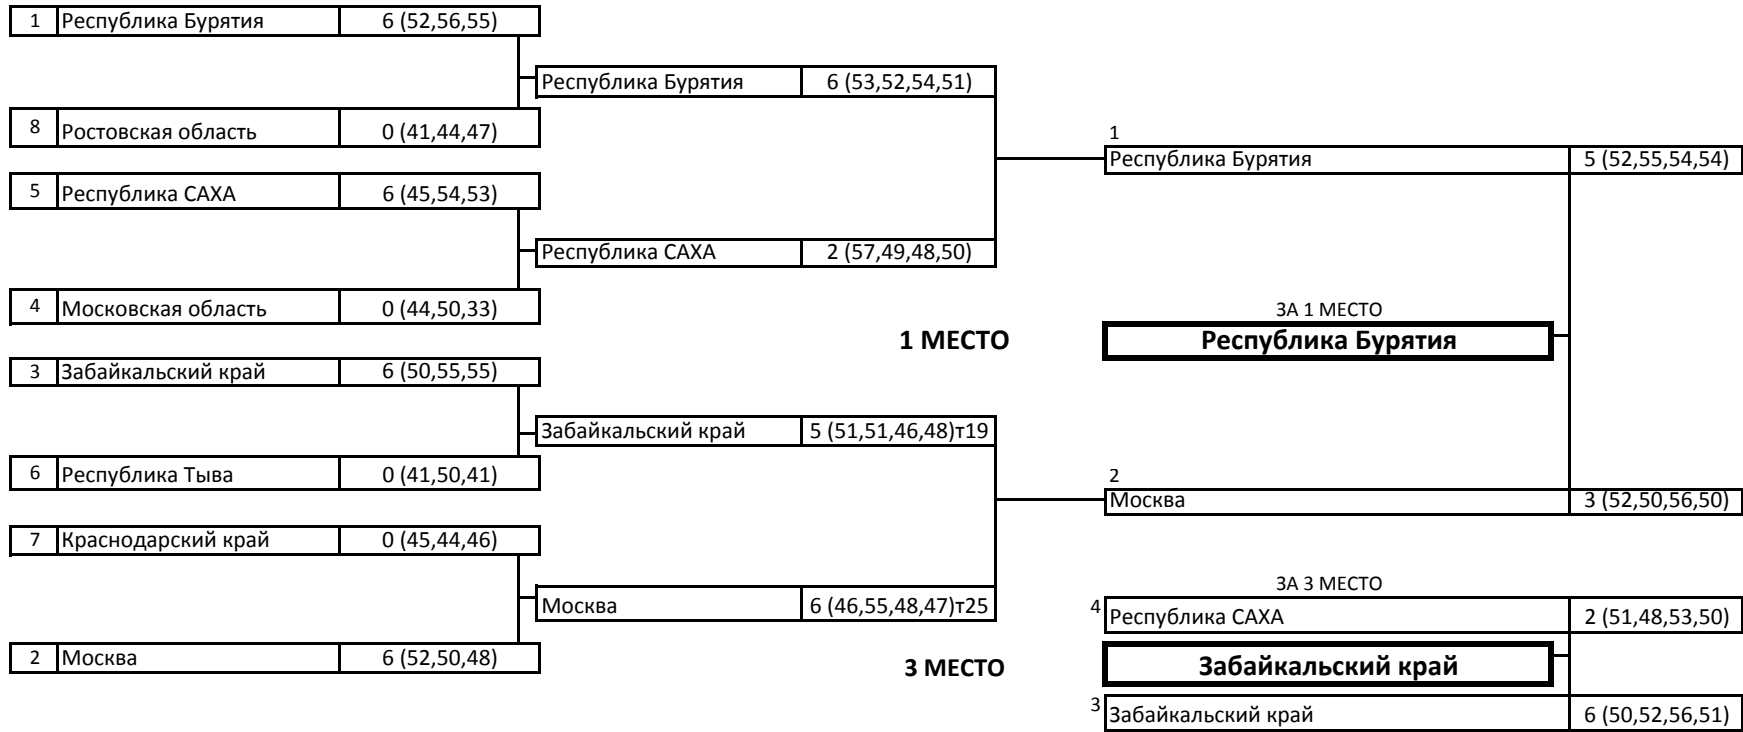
| | | |
|---|---|---|
| 1 | Республика Бурятия | 6 (52,56,55) |
| 8 | Ростовская область | 0 (41,44,47) |
| 5 | Республика САХА | 6 (45,54,53) |
| 4 | Московская область | 0 (44,50,33) |
| 3 | Забайкальский край | 6 (50,55,55) |
| 6 | Республика Тыва | 0 (41,50,41) |
| 7 | Краснодарский край | 0 (45,44,46) |
| 2 | Москва | 6 (52,50,48) |

| | |
|---|---|
| Республика Бурятия | 6 (53,52,54,51) |
| Республика САХА | 2 (57,49,48,50) |
| Забайкальский край | 5 (51,51,46,48)т19 |
| Москва | 6 (46,55,48,47)т25 |

1
| | |
|---|---|
| Республика Бурятия | 5 (52,55,54,54) |

2
| | |
|---|---|
| Москва | 3 (52,50,56,50) |

ЗА 1 МЕСТО

1 МЕСТО

**Республика Бурятия**

ЗА 3 МЕСТО

4
| | |
|---|---|
| Республика САХА | 2 (51,48,53,50) |

3
| | |
|---|---|
| Забайкальский край | 6 (50,52,56,51) |

3 МЕСТО

**Забайкальский край**